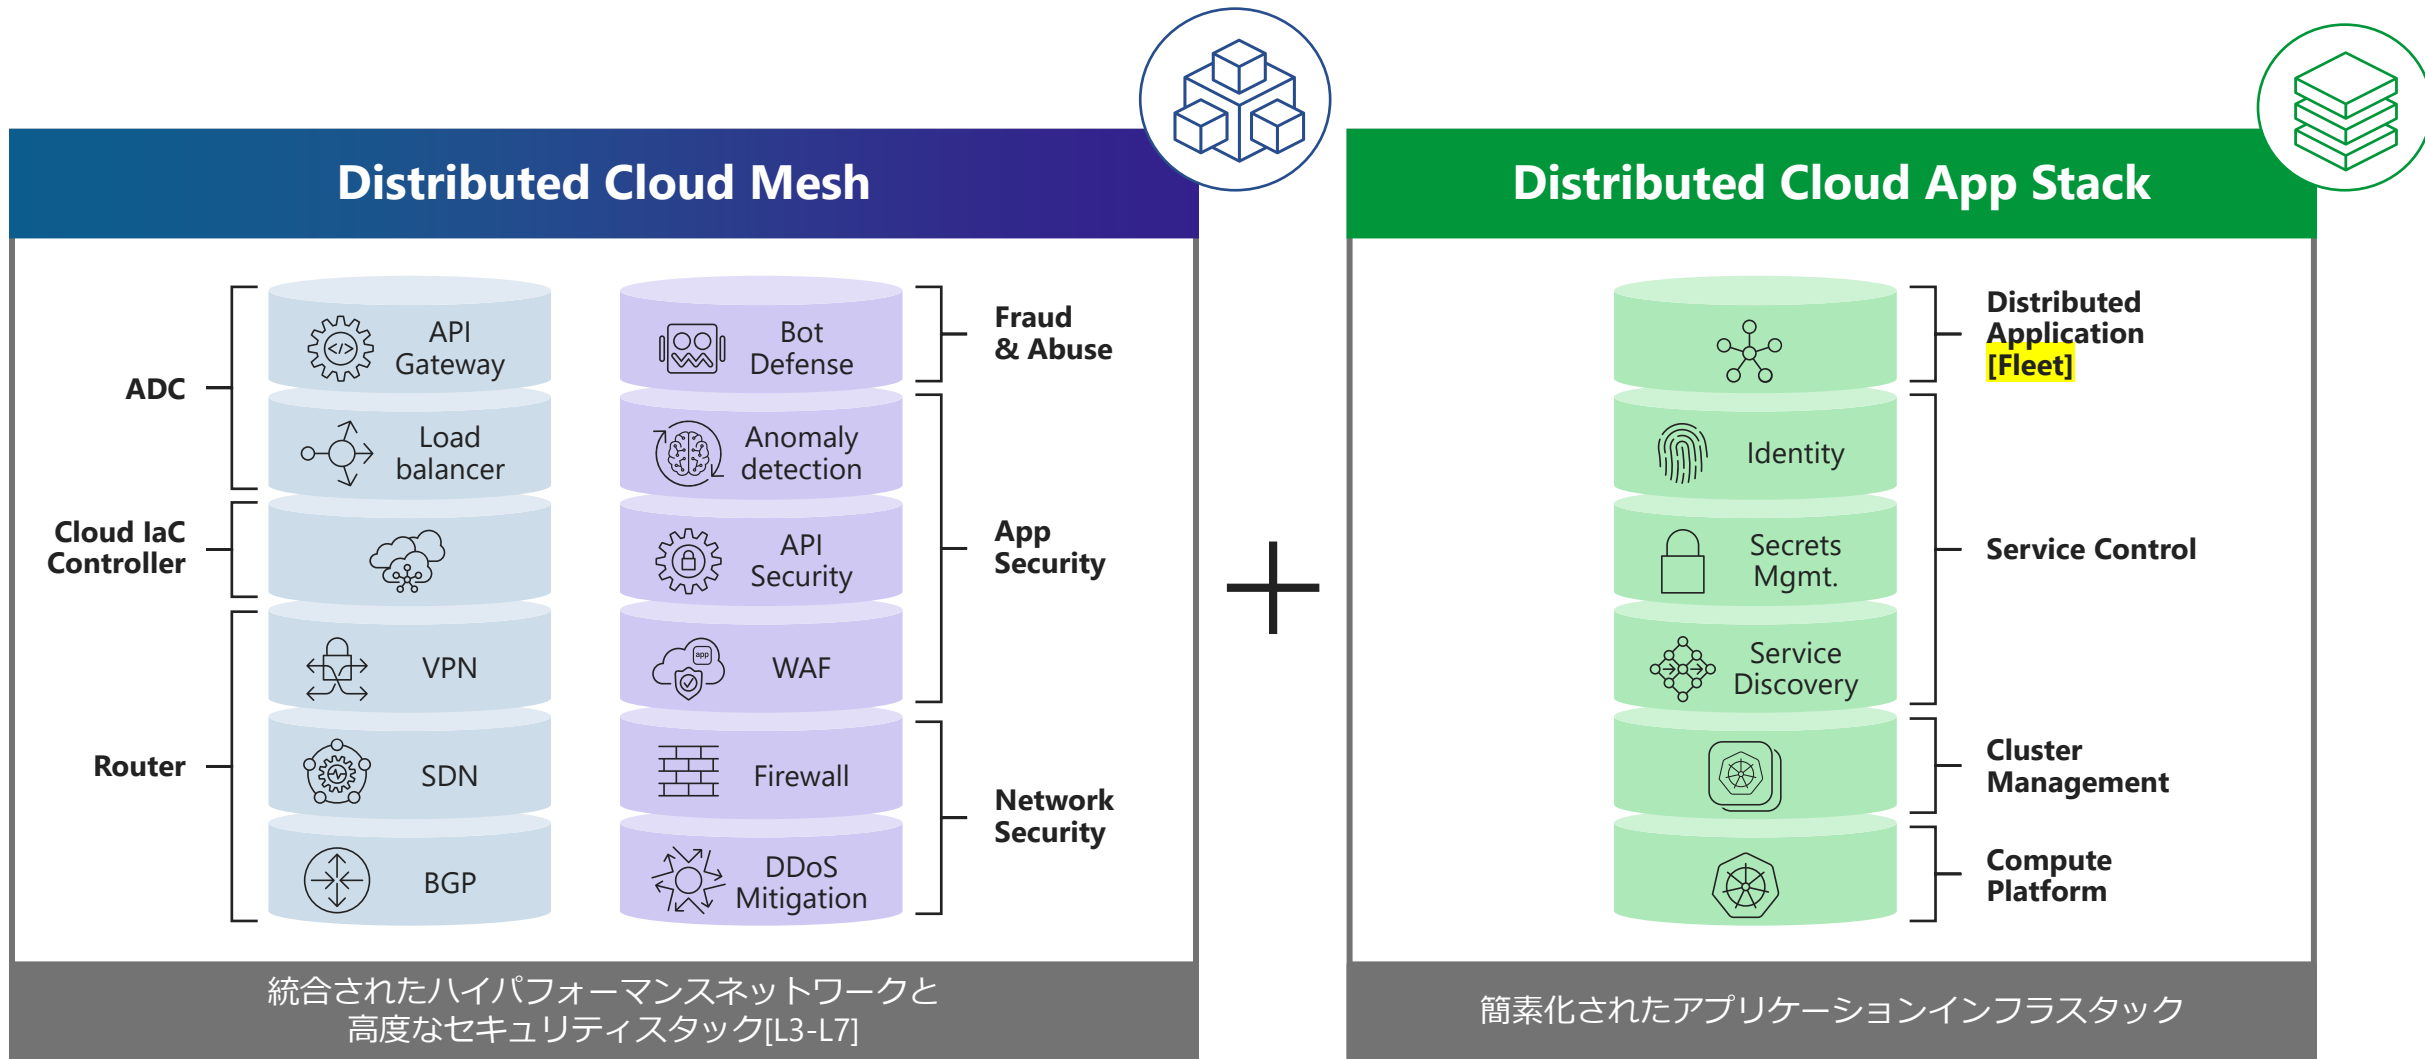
Distributed Cloud Mesh

ADC

API Gateway

Load balancer

Cloud IaC Controller

Router

VPN

SDN

BGP

Bot Defense

Anomaly detection

API Security

WAF

Firewall

DDoS Mitigation

Fraud & Abuse

App Security

Network Security

統合されたハイパフォーマンスネットワークと
高度なセキュリティスタック[L3-L7]

+

Distributed Cloud App Stack

Identity

Secrets Mgmt.

Service Discovery

Distributed Application [Fleet]

Service Control

Cluster Management

Compute Platform

簡素化されたアプリケーションインフラスタック